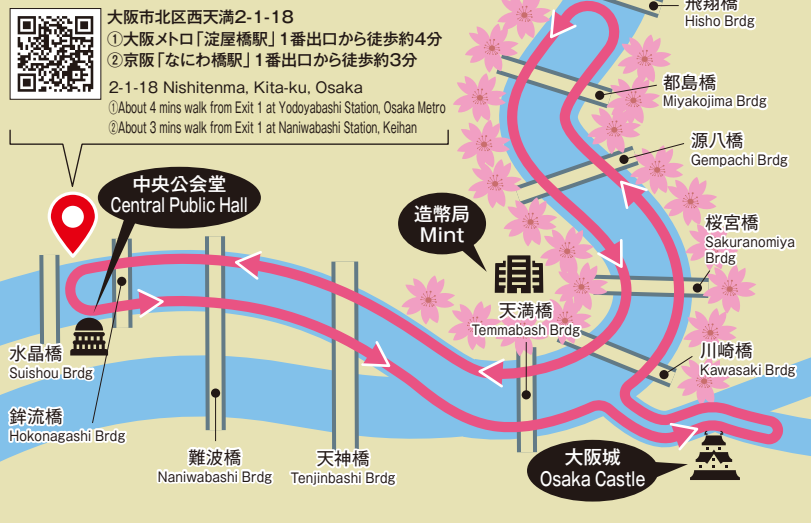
大阪市北区西天満2-1-18
①大阪メトロ「淀屋橋駅」1番出口から徒歩約4分
②京阪「なにわ橋駅」1番出口から徒歩約3分

2-1-18 Nishitenma, Kita-ku, Osaka
①About 4 mins walk from Exit 1 at Yodoyabashi Station, Osaka Metro
②About 3 mins walk from Exit 1 at Naniwabashi Station, Keihan

中央公会堂
Central Public Hall

造幣局
Mint

飛翔橋
Hisho Brdg

都島橋
Miyakojima Brdg

源八橋
Gempachi Brdg

桜宮橋
Sakuranomiya Brdg

天満橋
Temmabash Brdg

川崎橋
Kawasaki Brdg

水晶橋
Suishou Brdg

鉾流橋
Hokonagashi Brdg

難波橋
Naniwabashi Brdg

天神橋
Tenjinbashi Brdg

大阪城
Osaka Castle